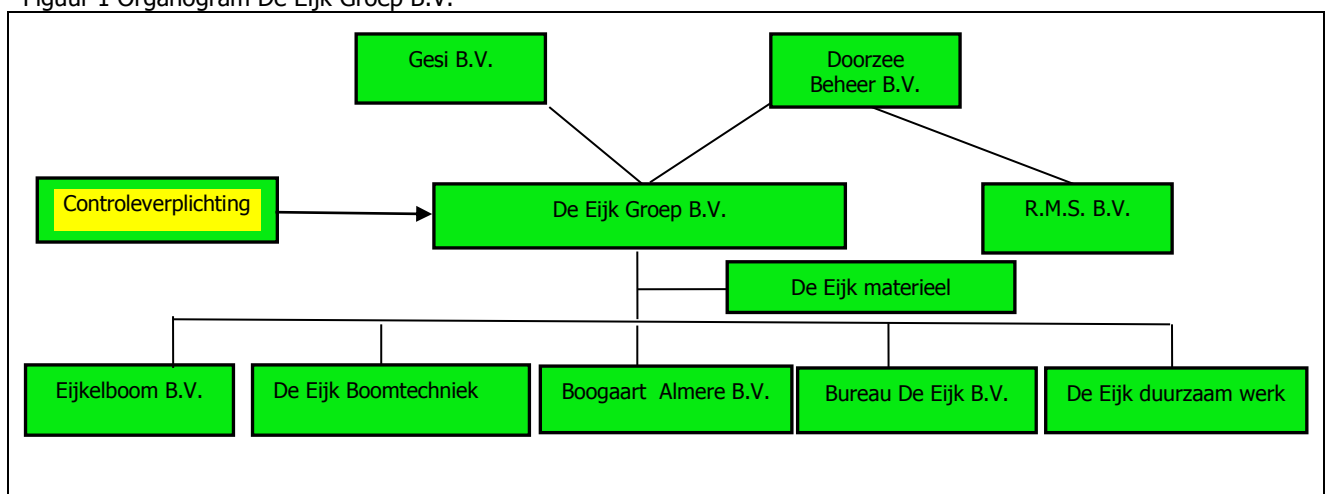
Figuur 1 Organogram De Eijk Groep B.V.

Gesi B.V.

Doorzee Beheer B.V.

Controleverplichting

De Eijk Groep B.V.

R.M.S. B.V.

De Eijk materieel

Eijkelboom B.V.

De Eijk Boomtechniek

Boogaart Almere B.V.

Bureau De Eijk B.V.

De Eijk duurzaam werk